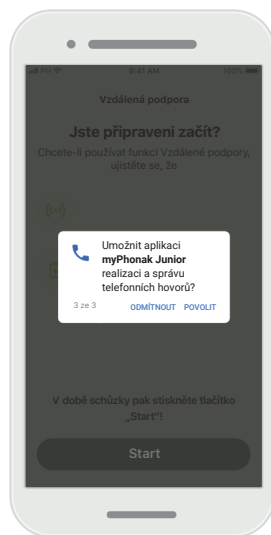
9:41 AM

100%

Vzdálená podpora

Jste připraveni začít?

Chcete-li používat funkci Vzdálené podpory, ujistěte se, že

Umožnit aplikaci **myPhonak Junior** realizaci a správu telefonních hovorů?

3 ze 3

ODMÍTNOUT

POVOLIT

V době schůzky pak stiskněte tlačítko „Start"!

Start